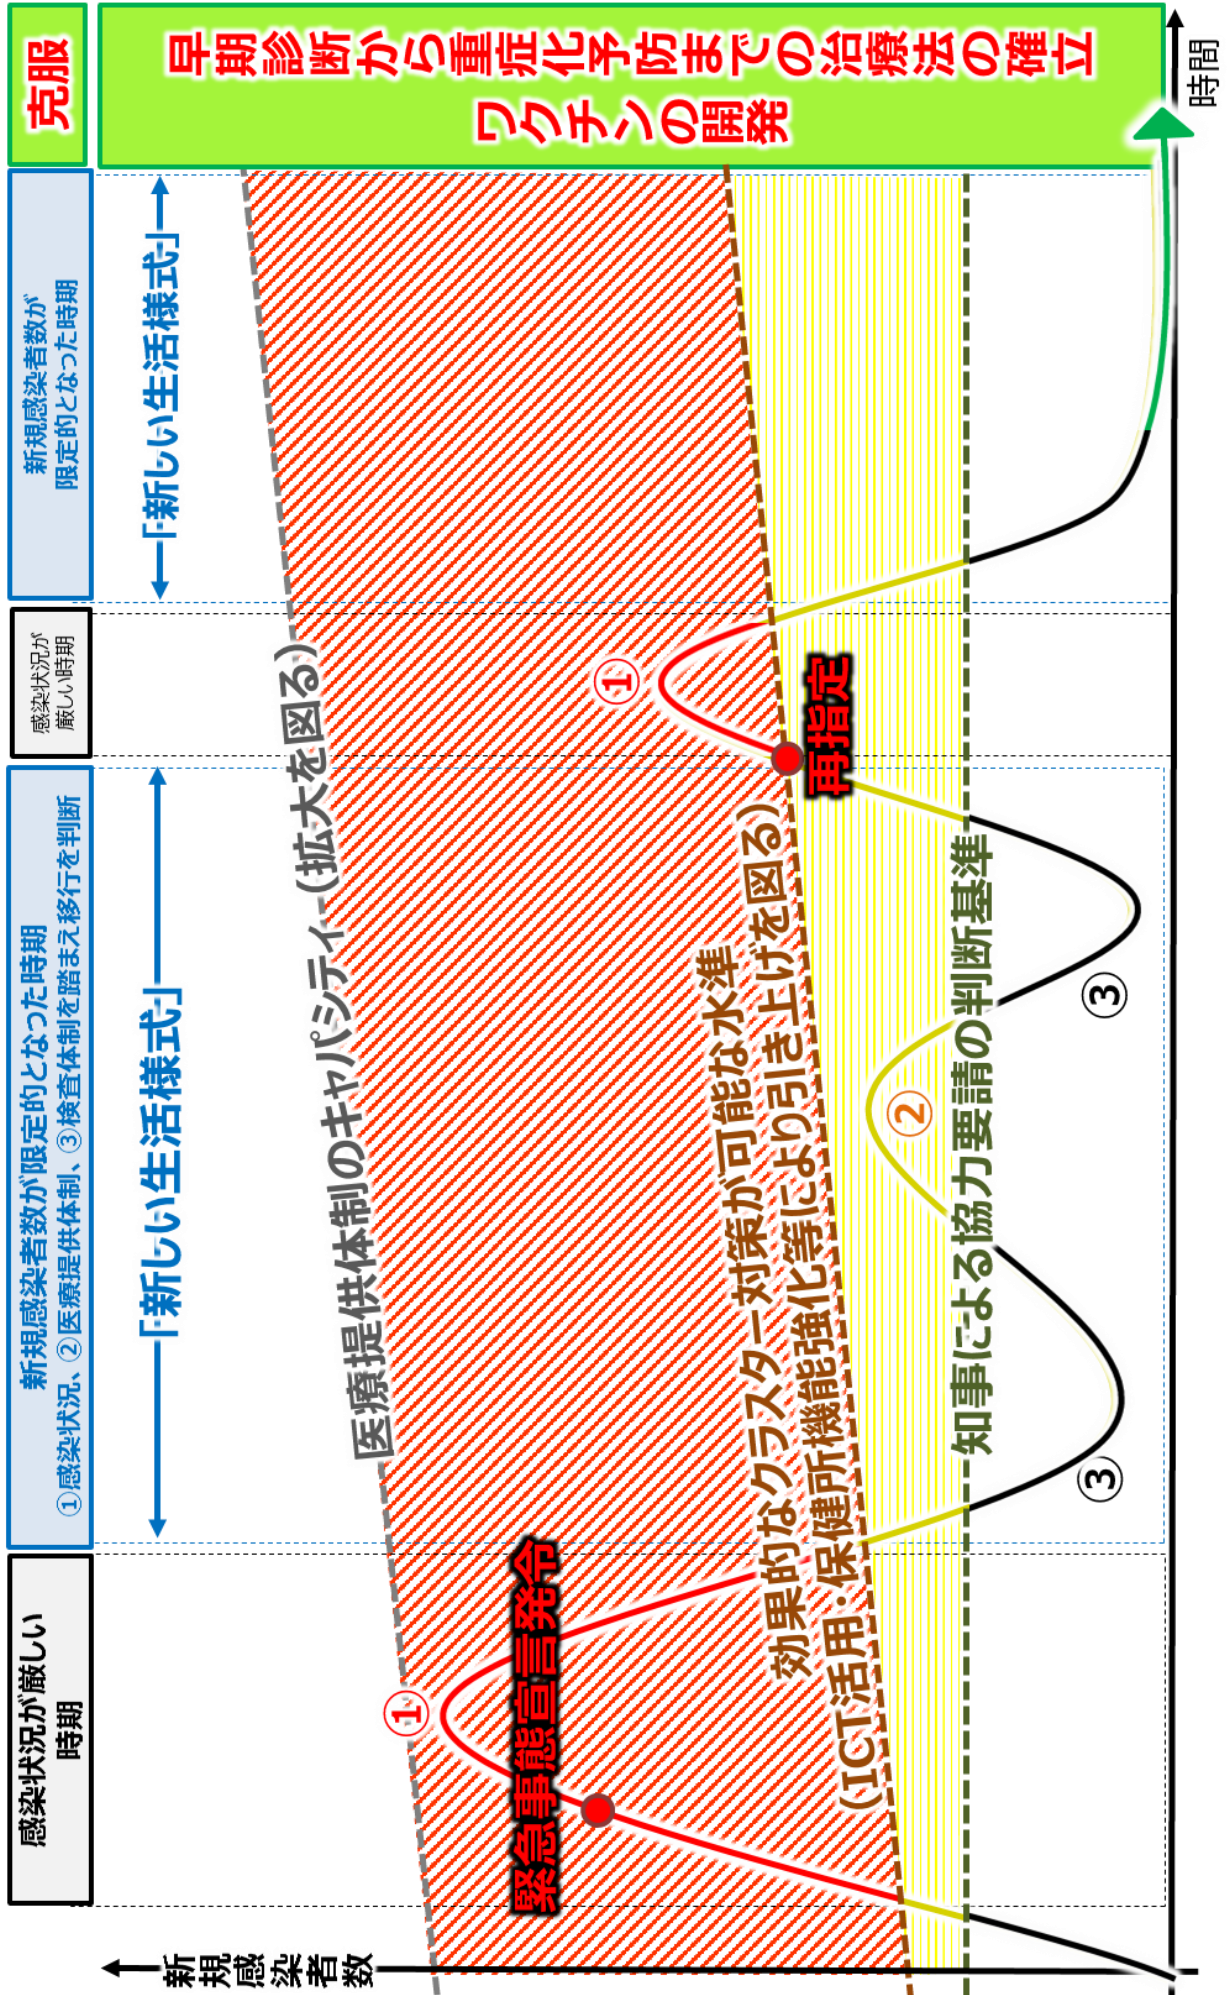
克服

早期診断から重症化予防までの治療法の確立
ワクチンの開発

時間

新規感染者数が限定的となった時期

「新しい生活様式」

感染状況が厳しい時期

新規感染者数が限定的となった時期
①感染状況、②医療提供体制、③検査体制を踏まえ移行を判断

「新しい生活様式」

感染状況が厳しい時期

医療提供体制のキャパシティ（拡大を図る）

効果的なクラスター対策が可能な水準
（ICT活用・保健所機能強化等により引き上げを図る）

知事による協力要請の判断基準

再指定

緊急事態宣言発令

①

①

②

③

③

新規感染者数